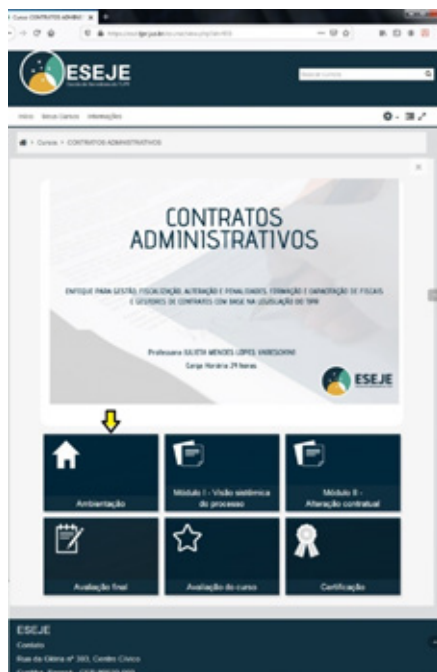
Curso: CONTRATOS ADMINIS

ESEJE

Buscar cursos

Início Meus Cursos Informações

Cursos > CONTRATOS ADMINISTRATIVOS

CONTRATOS ADMINISTRATIVOS

ENFOQUE PARA GESTÃO, FISCALIZAÇÃO, ALTERAÇÃO E PENALIDADES, FORMAÇÃO E CAPACITAÇÃO DE FISCAIS E GESTORES DE CONTRATOS COM BASE NA LEGISLAÇÃO DO TJPR

Professora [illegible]

Carga Horária: 29 horas

ESEJE

Ambientação

Módulo I - Visão sistêmica do processo

Módulo II - Alteração contratual

Avaliação final

Avaliação do curso

Certificação

ESEJE

Contato

Rua da Glória nº 393, Centro Cívico

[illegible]